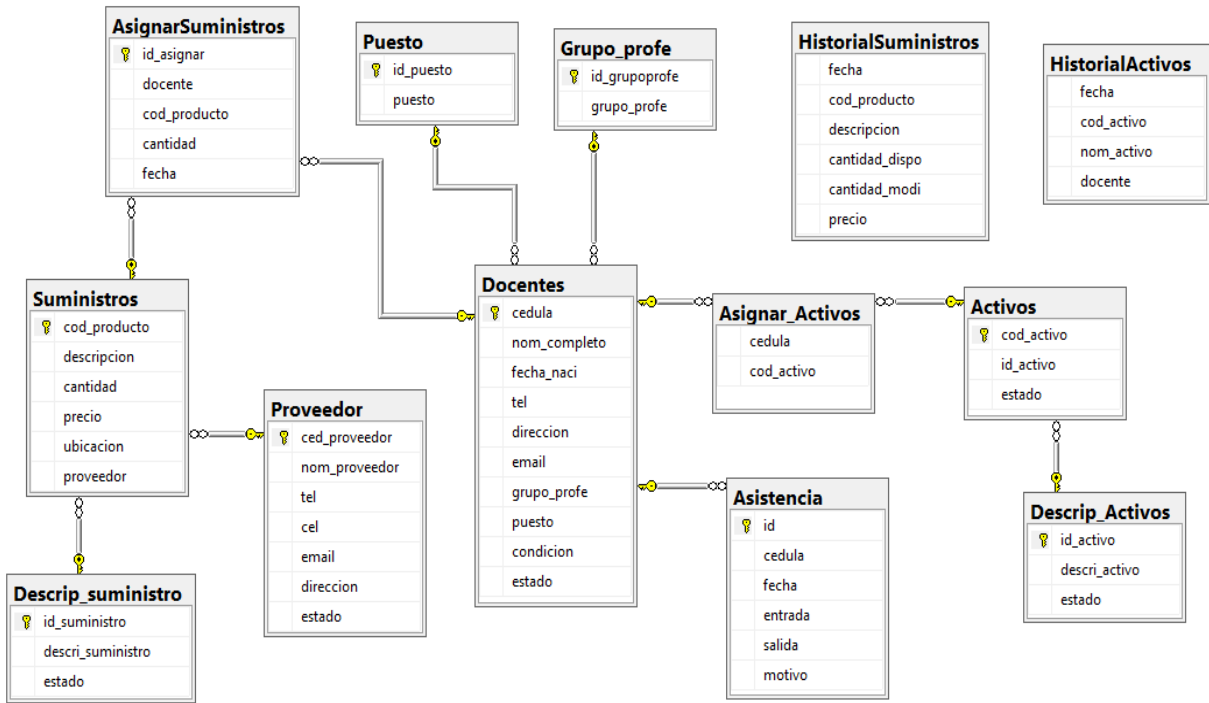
AsignarSuministros
id_asignar
docente
cod_producto
cantidad
fecha

Puesto
id_puesto
puesto

Grupo_profe
id_grupoprofe
grupo_profe

HistorialSuministros
fecha
cod_producto
descripcion
cantidad_dispo
cantidad_modi
precio

HistorialActivos
fecha
cod_activo
nom_activo
docente

Suministros
cod_producto
descripcion
cantidad
precio
ubicacion
proveedor

Docentes
cedula
nom_completo
fecha_naci
tel
direccion
email
grupo_profe
puesto
condicion
estado

Asignar_Activos
cedula
cod_activo

Activos
cod_activo
id_activo
estado

Proveedor
ced_proveedor
nom_proveedor
tel
cel
email
direccion
estado

Asistencia
id
cedula
fecha
entrada
salida
motivo

Descrip_Activos
id_activo
descri_activo
estado

Descrip_suministro
id_suministro
descri_suministro
estado